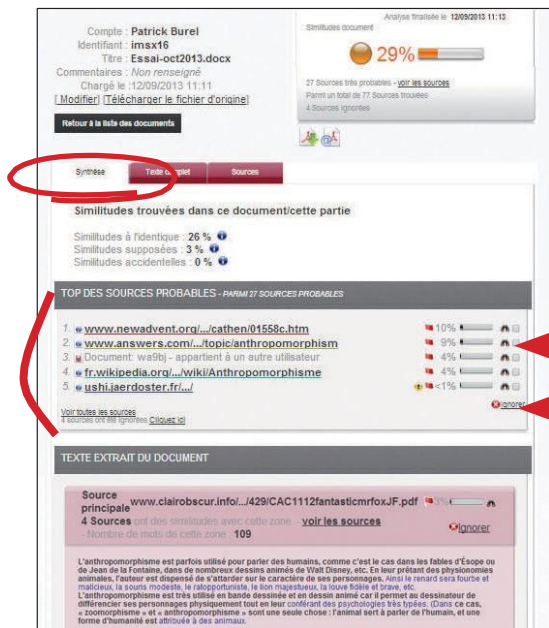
Compte : Patrick Burel
Identifiant : imsx16
Titre : Essai-oct2013.docx
Commentaires : Non renseigné
Chargé le : 12/09/2013 11:11
[ Modifier ] [Télécharger le fichier d'origine]

Retour à la liste des documents

Analyse finalisée le 12/09/2013 11:13
Similitudes document
29%
27 Sources très probables - voir les sources
Parmi un total de 77 Sources trouvées
4 Sources ignorées

Synthèse | Texte complet | Sources

Similitudes trouvées dans ce document/cette partie

Similitudes à l'identique : 26 %
Similitudes supposées : 3 %
Similitudes accidentelles : 0 %

TOP DES SOURCES PROBABLES - PARMI 27 SOURCES PROBABLES

1. www.newadvent.org/.../cathen/01558c.htm 10%
2. www.answers.com/.../topic/anthropomorphism 9%
3. Document: wa9bj - appartient à un autre utilisateur 4%
4. fr.wikipedia.org/.../wiki/Anthropomorphisme 4%
5. ushi.jaerdoster.fr/.../ <1%

Voir toutes les sources
4 sources ont été ignorées Cliquez ici
Ignorer

TEXTE EXTRAIT DU DOCUMENT

Source principale www.clairobscur.info/.../429/CAC1112fantasticmrfoxJF.pdf 3%
4 Sources ont des similitudes avec cette zone - voir les sources
- Nombre de mots de cette zone : 109
Ignorer

L'anthropomorphisme est parfois utilisé pour parler des humains, comme c'est le cas dans les fables d'Ésope ou de Jean de la Fontaine, dans de nombreux dessins animés de Walt Disney, etc. En leur prêtant des physionomies animales, l'auteur est dispensé de s'attarder sur le caractère de ses personnages. Ainsi le renard sera fourbe et malicieux, la souris modeste, le ratopportuniste, le lion majestueux, la louve fidèle et brave, etc.
L'anthropomorphisme est très utilisé en bande dessinée et en dessin animé car il permet au dessinateur de différencier ses personnages physiquement tout en leur conférant des psychologies très typées. (Dans ce cas, « zoomorphisme » et « anthropomorphisme » sont une seule chose : l'animal sert à parler de l'humain, et une forme d'humanité est attribuée à des animaux.